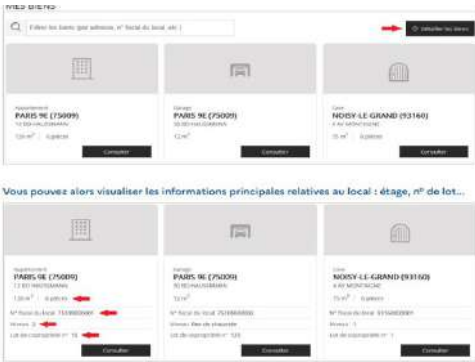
MES BIENS

Filtrer les biens (par adresse, n° fiscal du local, etc.)

Détailler les biens

Appartement
PARIS 9E (75009)
13 BD HAUSSMANN
120 m² | 6 pièces
Consulter

Garage
PARIS 9E (75009)
50 BD HAUSSMANN
12 m²
Consulter

Cave
NOISY-LE-GRAND (93160)
4 AV MONTAIGNE
15 m² | 6 pièces
Consulter

Vous pouvez alors visualiser les informations principales relatives au local : étage, n° de lot...

Appartement
PARIS 9E (75009)
13 BD HAUSSMANN
120 m² | 6 pièces
N° fiscal du local : 7510000001
Niveau : 3
Lot de copropriété n° : 18
Consulter

Garage
PARIS 9E (75009)
50 BD HAUSSMANN
12 m²
N° fiscal du local : 7510000000
Niveau : Rez-de-chaussée
Lot de copropriété n° : 8
Consulter

Cave
NOISY-LE-GRAND (93160)
4 AV MONTAIGNE
15 m² | 6 pièces
N° fiscal du local : 9310000000
Niveau : -1
Lot de copropriété n° : 1
Consulter